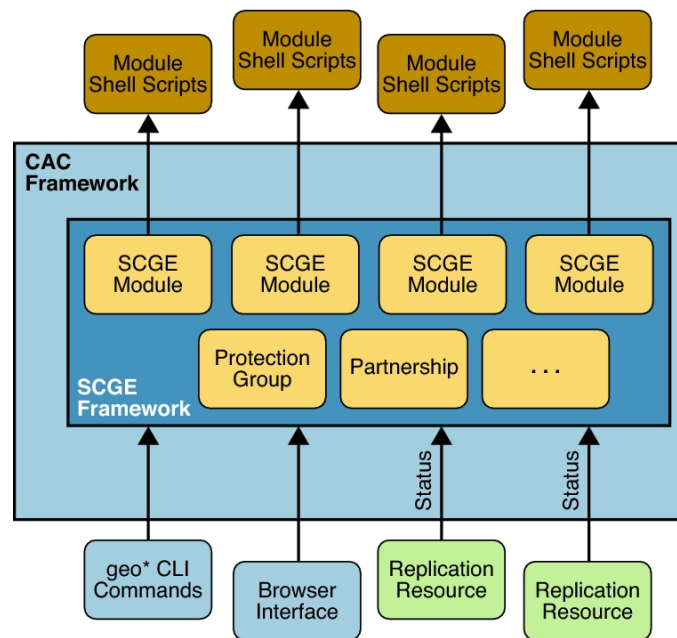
Module Shell Scripts

Module Shell Scripts

Module Shell Scripts

Module Shell Scripts

CAC Framework

SCGE Module

SCGE Module

SCGE Module

SCGE Module

Protection Group

Partnership

. . .

SCGE Framework

Status

Status

geo* CLI Commands

Browser Interface

Replication Resource

Replication Resource